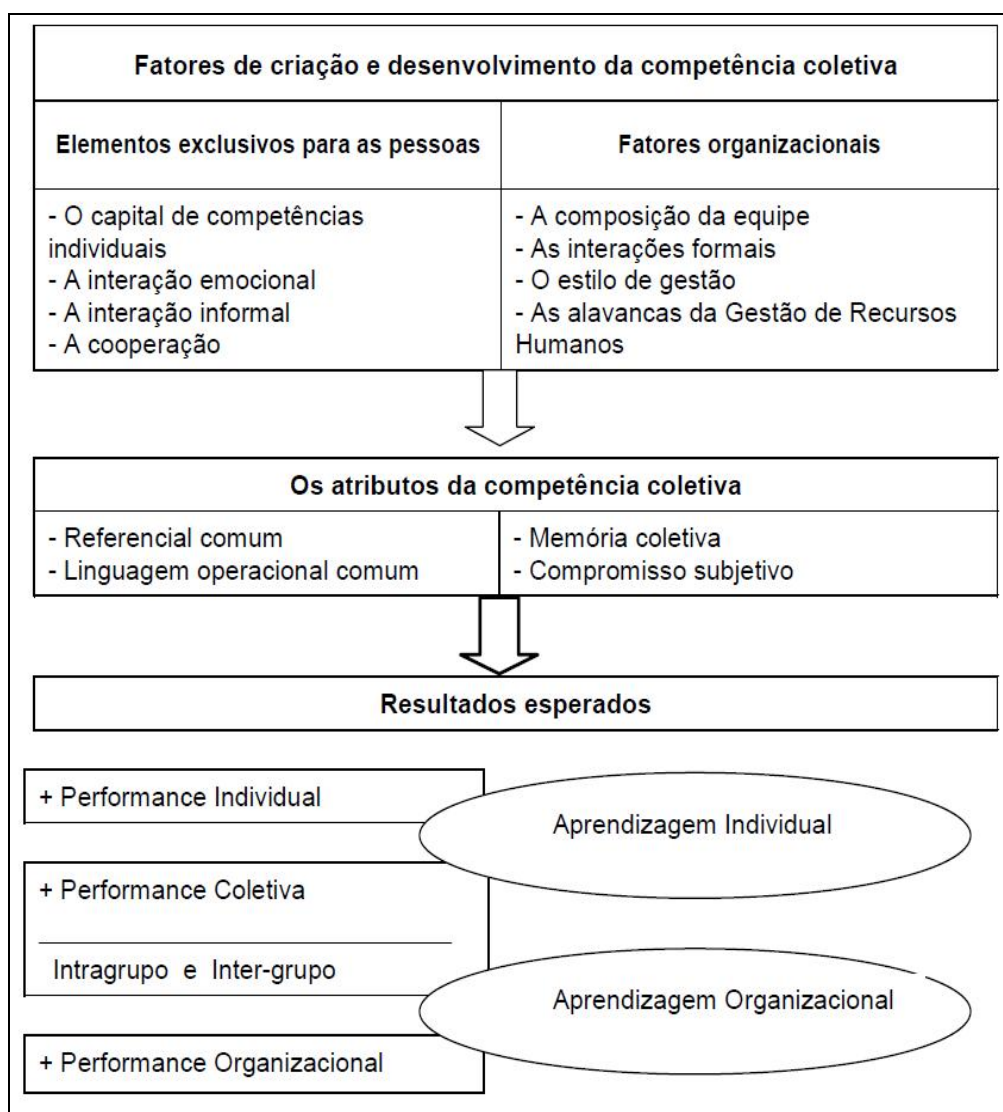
Fatores de criação e desenvolvimento da competência coletiva

| Elementos exclusivos para as pessoas | Fatores organizacionais |
|---|---|
| - O capital de competências individuais<br>- A interação emocional<br>- A interação informal<br>- A cooperação | - A composição da equipe<br>- As interações formais<br>- O estilo de gestão<br>- As alavancas da Gestão de Recursos Humanos |

Os atributos da competência coletiva

| | |
|---|---|
| - Referencial comum<br>- Linguagem operacional comum | - Memória coletiva<br>- Compromisso subjetivo |

Resultados esperados

+ Performance Individual

Aprendizagem Individual

+ Performance Coletiva

Intragrupo e Inter-grupo

Aprendizagem Organizacional

+ Performance Organizacional